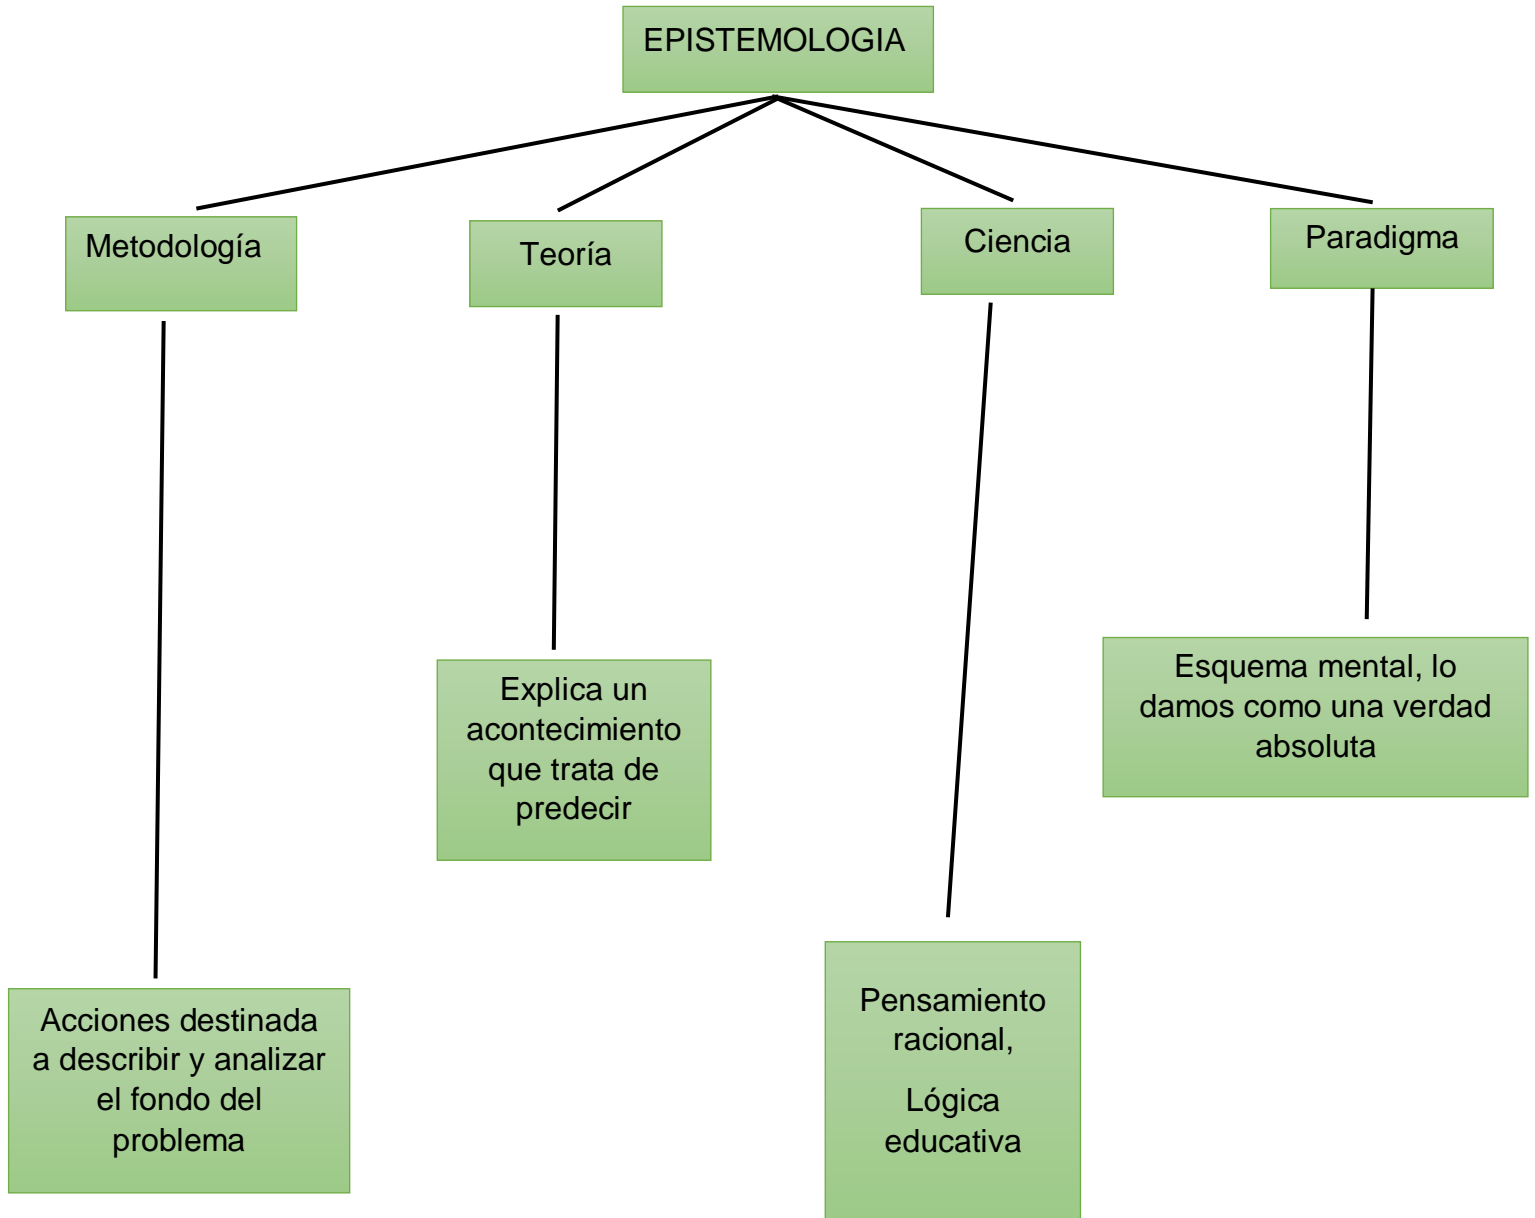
EPISTEMOLOGIA

Metodología

Teoría

Ciencia

Paradigma

Acciones destinada a describir y analizar el fondo del problema

Explica un acontecimiento que trata de predecir

Pensamiento racional,

Lógica educativa

Esquema mental, lo damos como una verdad absoluta